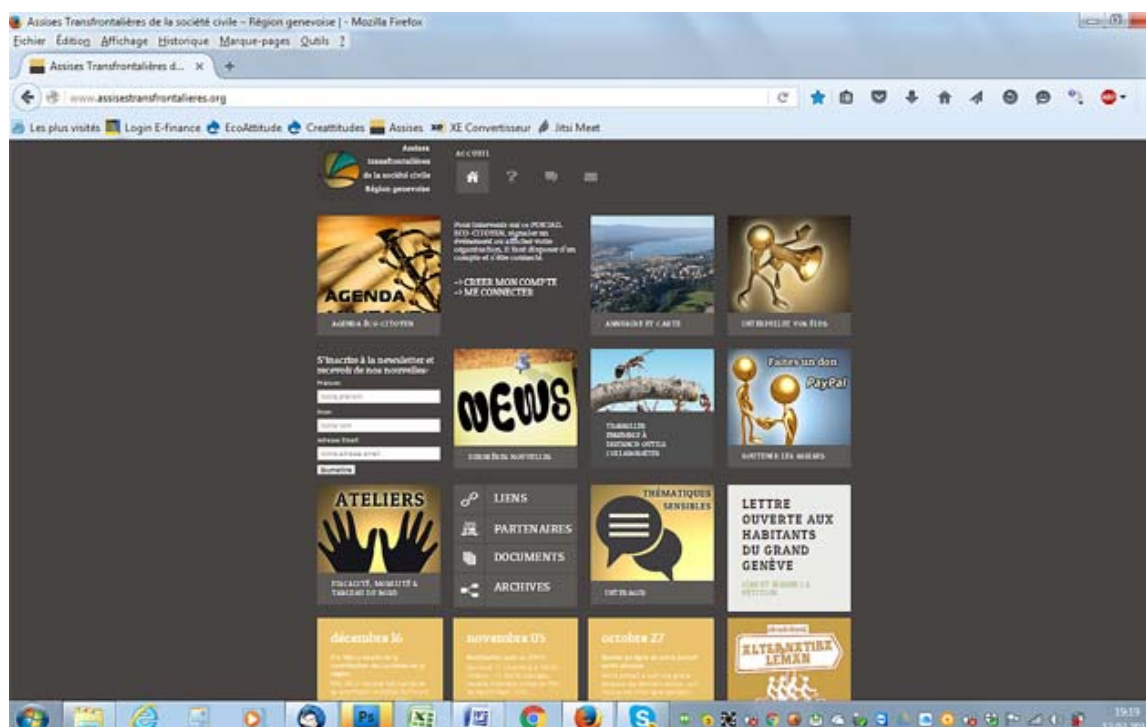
Assises Transfrontalières de la société civile - Région genevoise | - Mozilla Firefox

Fichier Édition Affichage Historique Marque-pages Outils ?

Assises Transfrontalières d... ×

www.assisestransfrontalieres.org

Les plus visités Login E-finance EcoAttitude Creattitudes Assises XE Convertisseur Jitsi Meet

Assises transfrontalières de la société civile Région genevoise

ACCUEIL

AGENDA

AGENDA ÉCO-CITOYEN

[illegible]

-> CRÉER MON COMPTE
-> ME CONNECTER

ANNUAIRE ET CARTE

INTERPELLEZ VOS ÉLUS

S'inscrire à la newsletter et recevoir de nos nouvelles-

Prénom

Nom

Adresse Email

Soumettre

NEWS

DERNIÈRES NOUVELLES

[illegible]

Faites un don

PayPal

SOUTENIR LES ASSISES

ATELIERS

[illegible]

LIENS

PARTENAIRES

DOCUMENTS

ARCHIVES

THÉMATIQUES SENSIBLES

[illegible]

LETTRE OUVERTE AUX HABITANTS DU GRAND GENÈVE

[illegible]

décembre 16

novembre 05

octobre 27

ALTERNATIBA LÉMAN

19:15